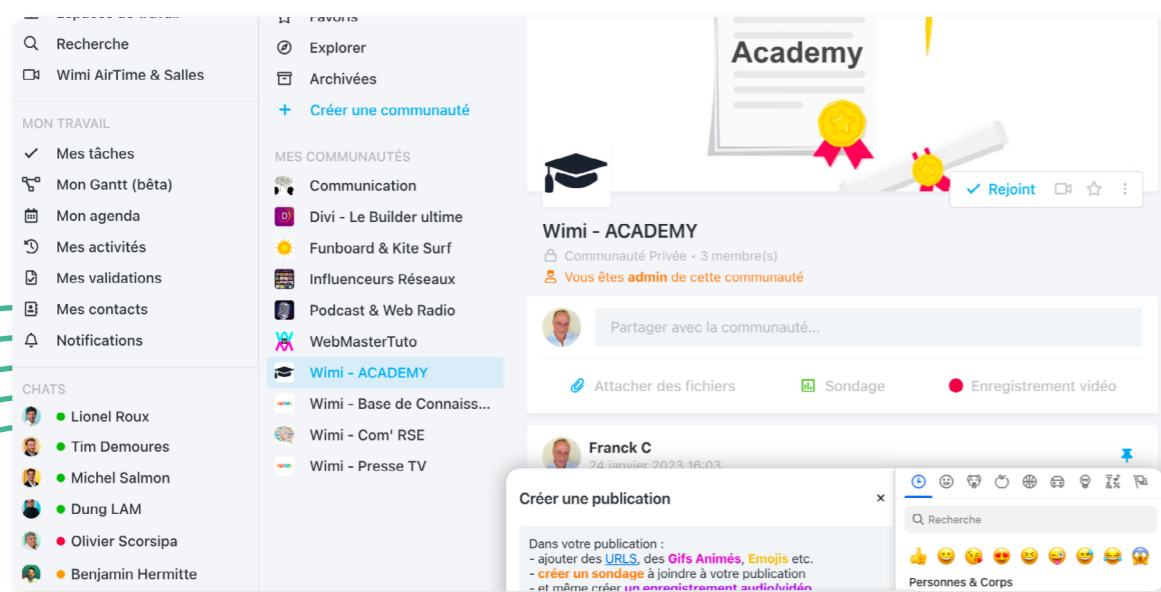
Recherche
Wimi AirTime & Salles
MON TRAVAIL
Mes tâches
Mon Gantt (bêta)
Mon agenda
Mes activités
Mes validations
Mes contacts
Notifications
CHATS
Lionel Roux
Tim Demoures
Michel Salmon
Dung LAM
Olivier Scorsipa
Benjamin Hermitte

Favoris
Explorer
Archivées
+ Créer une communauté
MES COMMUNAUTÉS
Communication
Divi - Le Builder ultime
Funboard & Kite Surf
Influenceurs Réseaux
Podcast & Web Radio
WebMasterTuto
Wimi - ACADEMY
Wimi - Base de Connaiss...
Wimi - Com' RSE
Wimi - Presse TV

Academy
Rejoint
Wimi - ACADEMY
Communauté Privée • 3 membre(s)
Vous êtes admin de cette communauté
Partager avec la communauté...
Attacher des fichiers
Sondage
Enregistrement vidéo
Franck C
24 janvier 2023 16:03

Créer une publication
×
Dans votre publication :
- ajouter des URLS, des Gifs Animés, Emojis etc.
- créer un sondage à joindre à votre publication
- et même créer un enregistrement audio/vidéo

Recherche
Personnes & Corps